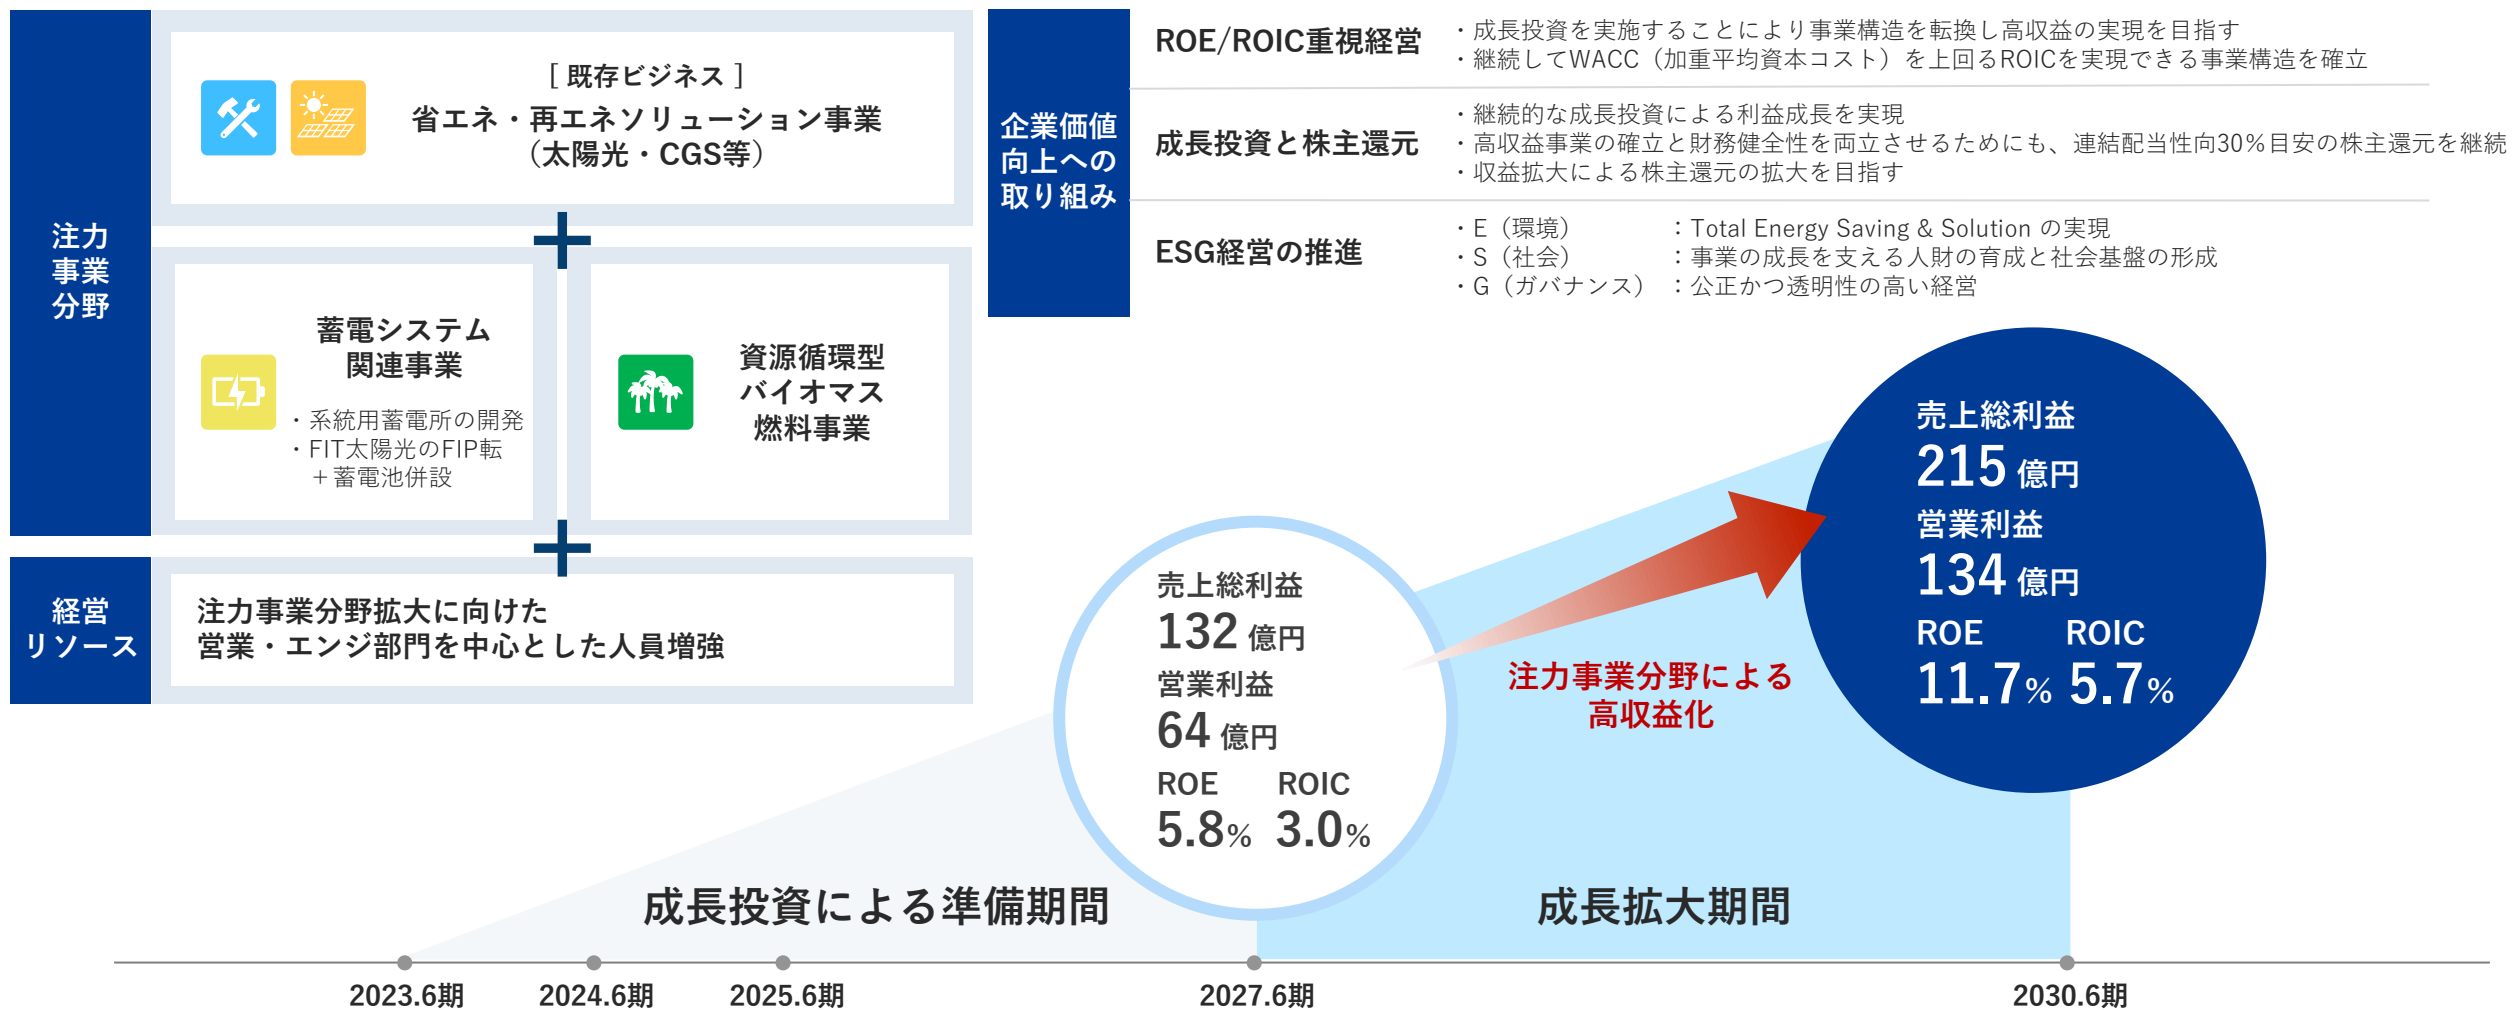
注力事業分野

［既存ビジネス］
省エネ・再エネソリューション事業
（太陽光・CGS等）

蓄電システム関連事業
・系統用蓄電所の開発
・FIT太陽光のFIP転＋蓄電池併設

資源循環型バイオマス燃料事業

経営リソース

注力事業分野拡大に向けた営業・エンジ部門を中心とした人員増強

企業価値向上への取り組み

ROE/ROIC重視経営
・成長投資を実施することにより事業構造を転換し高収益の実現を目指す
・継続してWACC（加重平均資本コスト）を上回るROICを実現できる事業構造を確立

成長投資と株主還元
・継続的な成長投資による利益成長を実現
・高収益事業の確立と財務健全性を両立させるためにも、連結配当性向30％目安の株主還元を継続
・収益拡大による株主還元の拡大を目指す

ESG経営の推進
・E（環境）　：Total Energy Saving & Solution の実現
・S（社会）　：事業の成長を支える人財の育成と社会基盤の形成
・G（ガバナンス）　：公正かつ透明性の高い経営

売上総利益
132 億円
営業利益
64 億円
ROE 5.8% ROIC 3.0%

注力事業分野による高収益化

売上総利益
215 億円
営業利益
134 億円
ROE 11.7% ROIC 5.7%

成長投資による準備期間

成長拡大期間

2023.6期 2024.6期 2025.6期 2027.6期 2030.6期